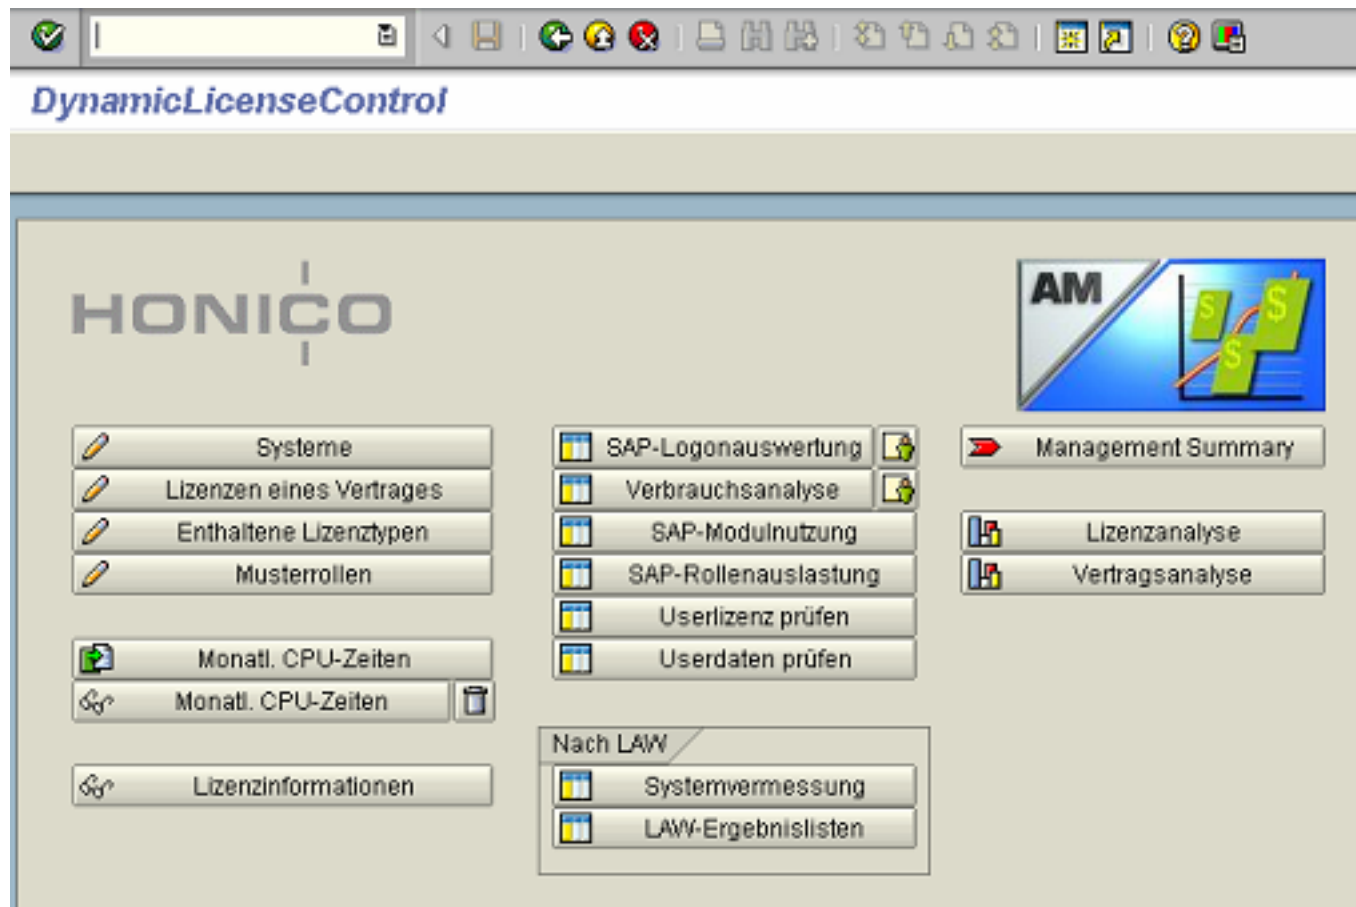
DynamicLicenseControl

HONICO

AM

Systeme
Lizenzen eines Vertrages
Enthaltene Lizenztypen
Musterrollen

Monatl. CPU-Zeiten
Monatl. CPU-Zeiten

Lizenzinformationen

SAP-Logonauswertung
Verbrauchsanalyse
SAP-Modulnutzung
SAP-Rollenauslastung
Userlizenz prüfen
Userdaten prüfen

Nach LAW
Systemvermessung
LAW-Ergebnislisten

Management Summary

Lizenzanalyse
Vertragsanalyse